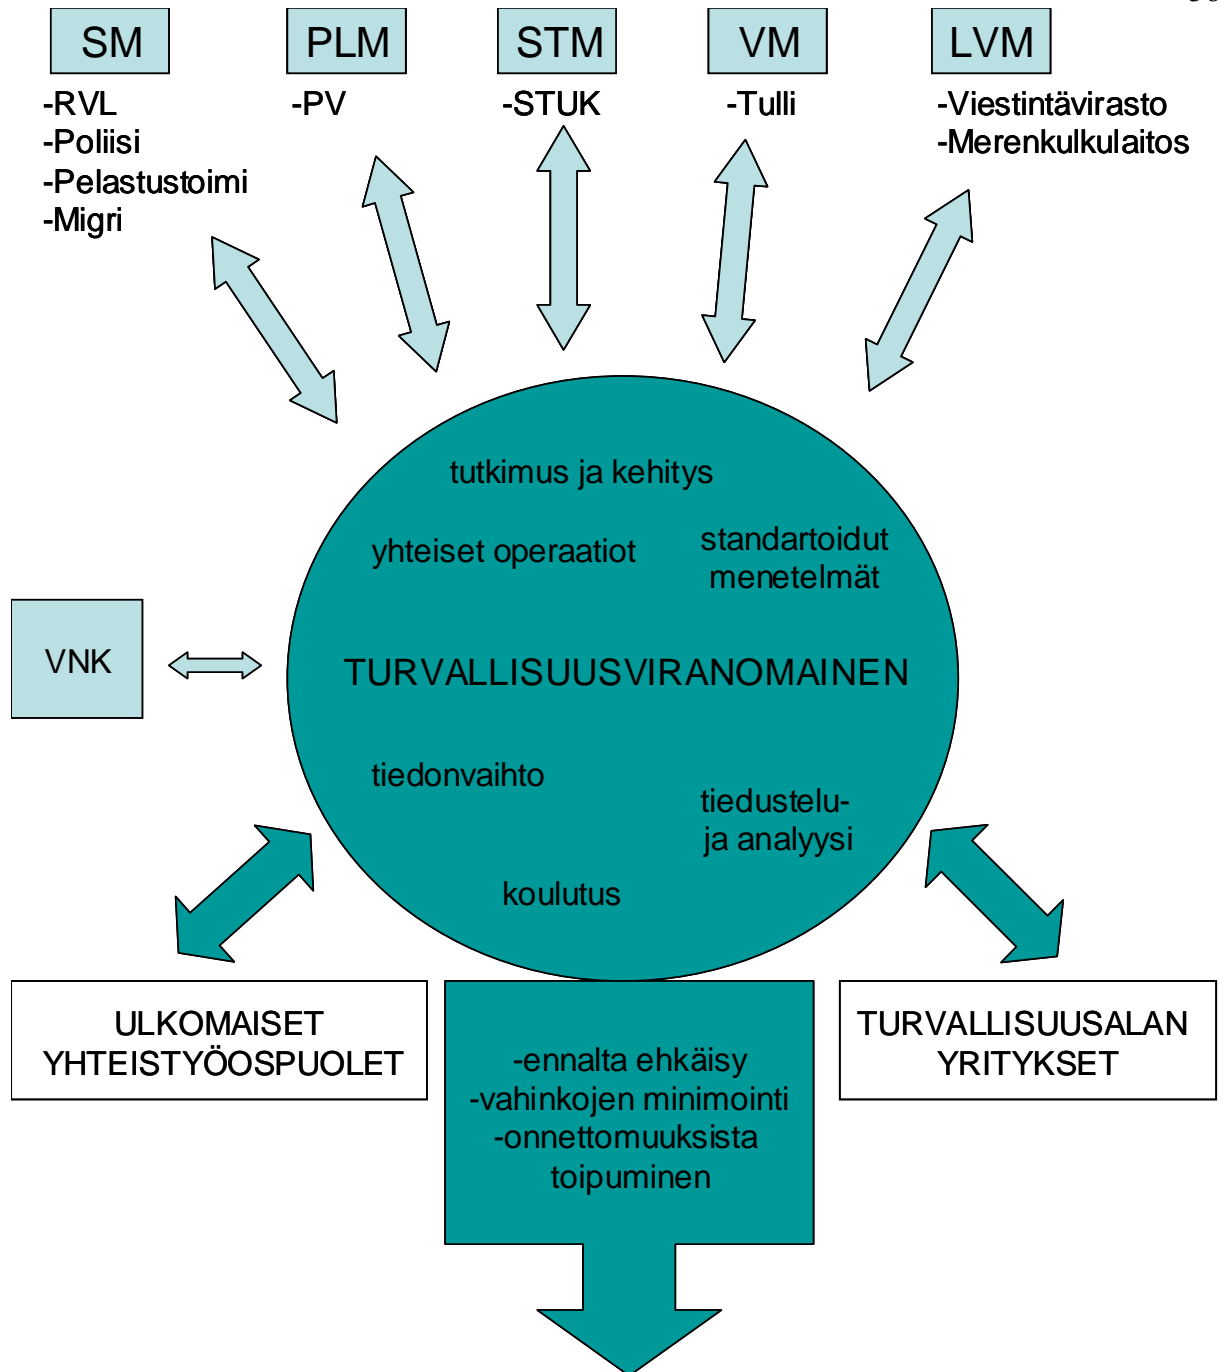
SM
-RVL
-Poliisi
-Pelastustoimi
-Migri

PLM
-PV

STM
-STUK

VM
-Tulli

LVM
-Viestintävirasto
-Merenkulkulaitos

VNK

tutkimus ja kehitys

yhteiset operaatiot

standartoidut menetelmät

TURVALLISUUSVIRANOMAINEN

tiedonvaihto

tiedustelu- ja analyysi

koulutus

ULKOMAISET YHTEISTYÖOSPUOLET

-ennalta ehkäisy
-vahinkojen minimointi
-onnettomuuksista toipuminen

TURVALLISUUSALAN YRITYKSET